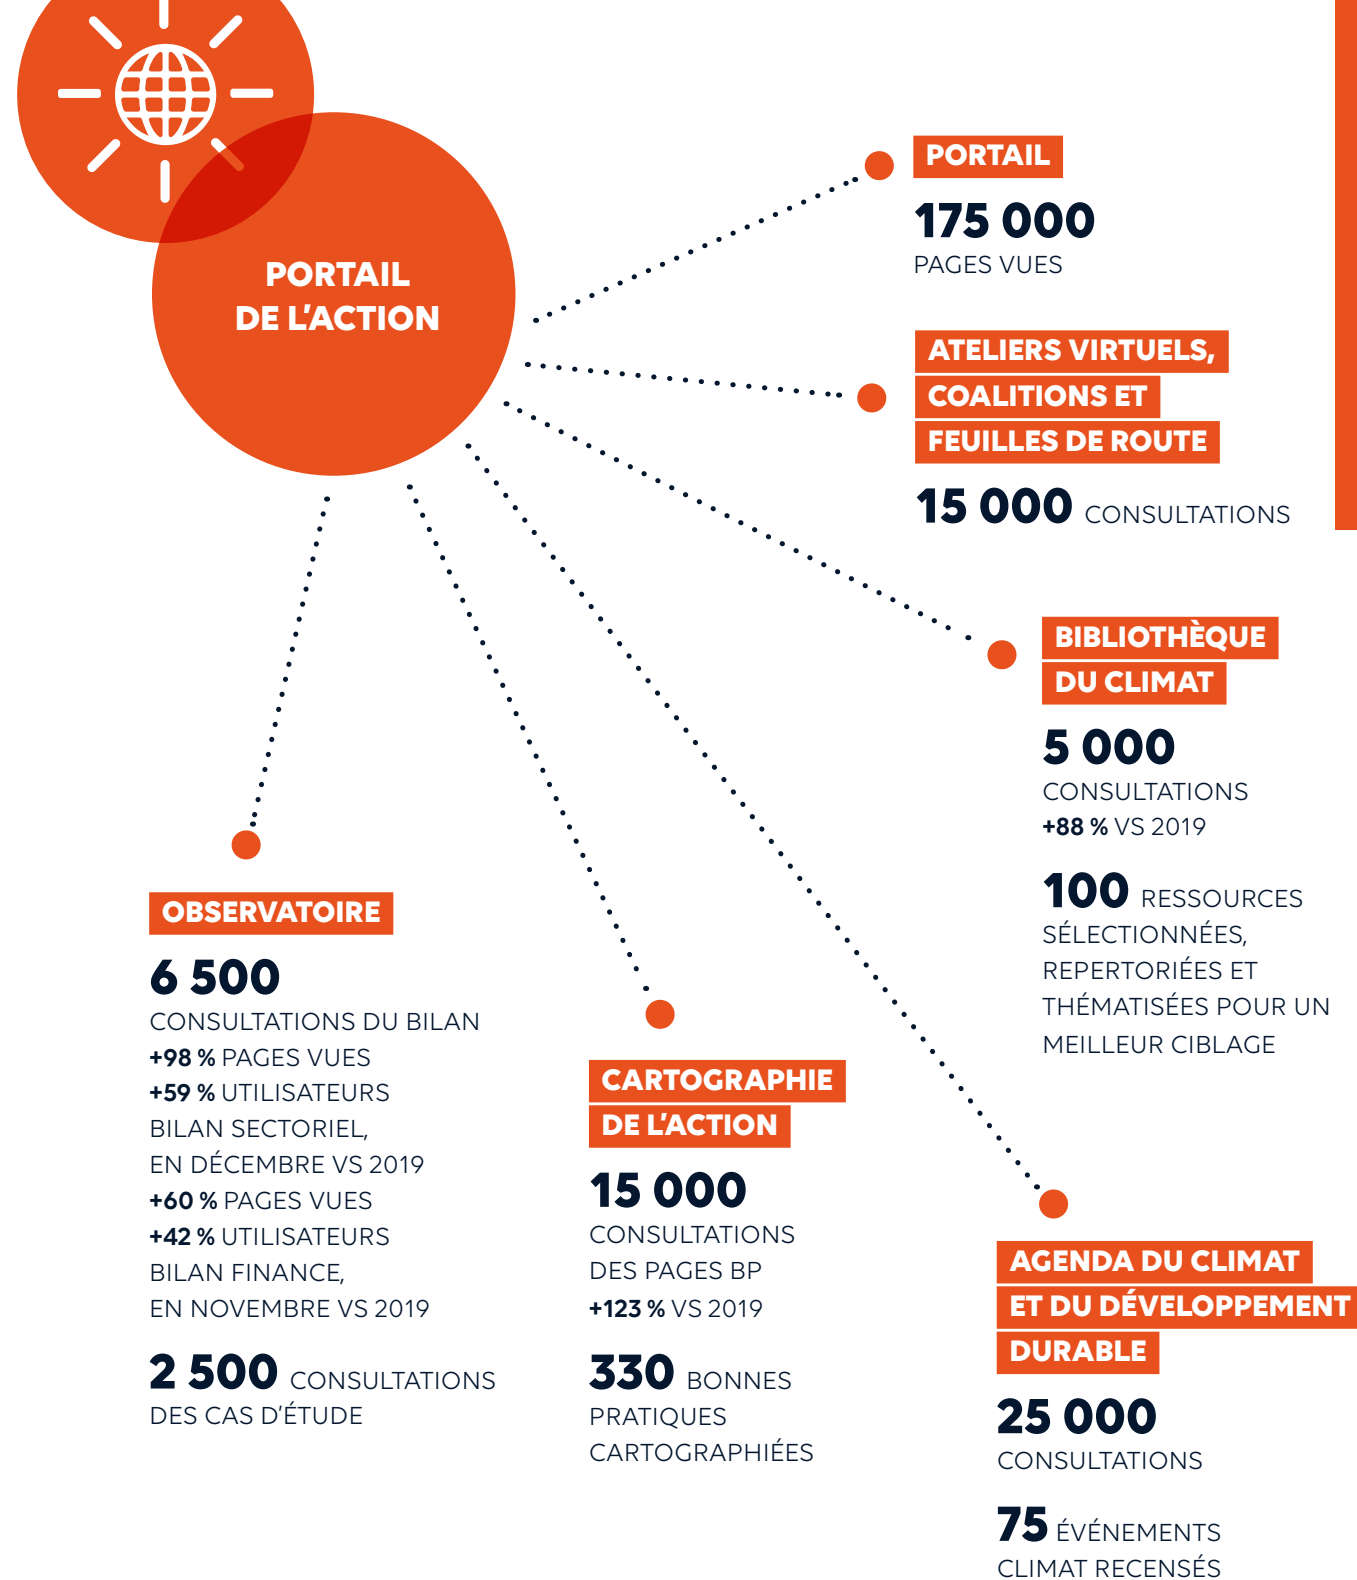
PORTAIL DE L'ACTION

PORTAIL
175 000
PAGES VUES

ATELIERS VIRTUELS, COALITIONS ET FEUILLES DE ROUTE
15 000 CONSULTATIONS

BIBLIOTHÈQUE DU CLIMAT
5 000
CONSULTATIONS
+88 % VS 2019

100 RESSOURCES SÉLECTIONNÉES, REPERTORIÉES ET THÉMATISÉES POUR UN MEILLEUR CIBLAGE

OBSERVATOIRE
6 500
CONSULTATIONS DU BILAN
+98 % PAGES VUES
+59 % UTILISATEURS
BILAN SECTORIEL,
EN DÉCEMBRE VS 2019
+60 % PAGES VUES
+42 % UTILISATEURS
BILAN FINANCE,
EN NOVEMBRE VS 2019

2 500 CONSULTATIONS DES CAS D'ÉTUDE

CARTOGRAPHIE DE L'ACTION
15 000
CONSULTATIONS DES PAGES BP
+123 % VS 2019

330 BONNES PRATIQUES CARTOGRAPHIÉES

AGENDA DU CLIMAT ET DU DÉVELOPPEMENT DURABLE
25 000
CONSULTATIONS

75 ÉVÉNEMENTS CLIMAT RECENSÉS